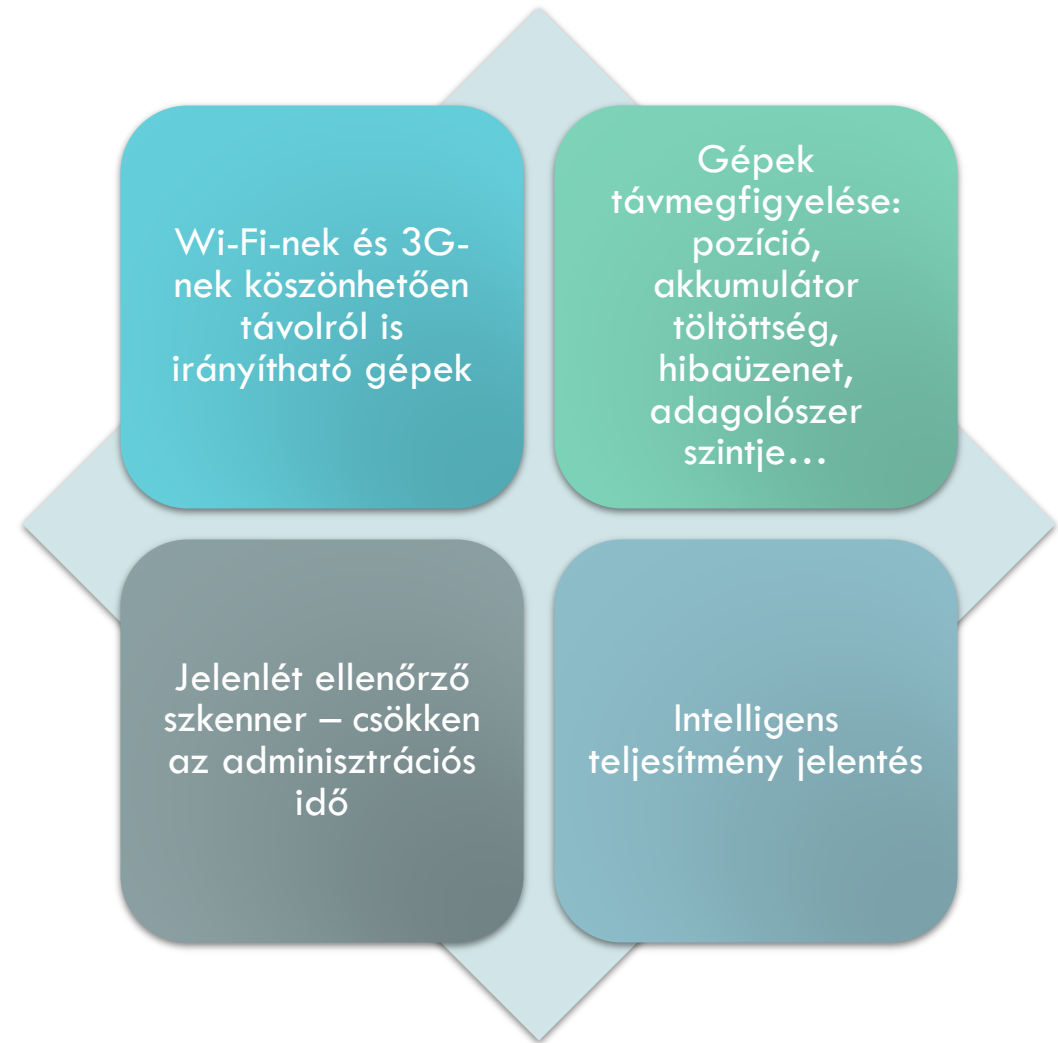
Wi-Fi-nek és 3G-nek köszönhetően távolról is irányítható gépek

Gépek távmegfigyelése: pozíció, akkumulátor töltöttség, hibaüzenet, adagolószer szintje…

Jelenlét ellenőrző szkenner – csökken az adminisztrációs idő

Intelligens teljesítmény jelentés